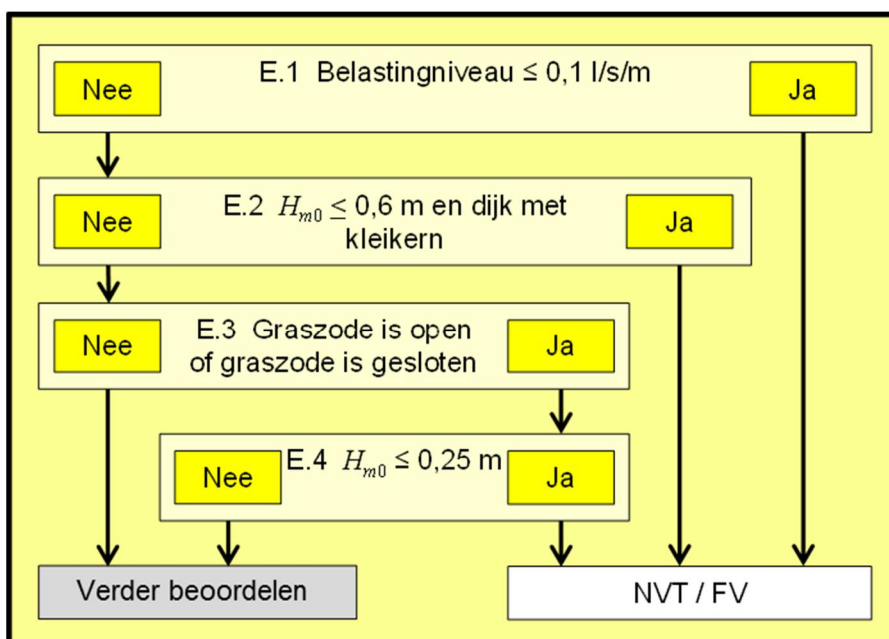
Nee E.1 Belastingniveau ≤ 0,1 l/s/m Ja

Nee E.2 $H_{m0}$ ≤ 0,6 m en dijk met kleikern Ja

Nee E.3 Graszode is open of graszode is gesloten Ja

Nee E.4 $H_{m0}$ ≤ 0,25 m Ja

Verder beoordelen

NVT / FV